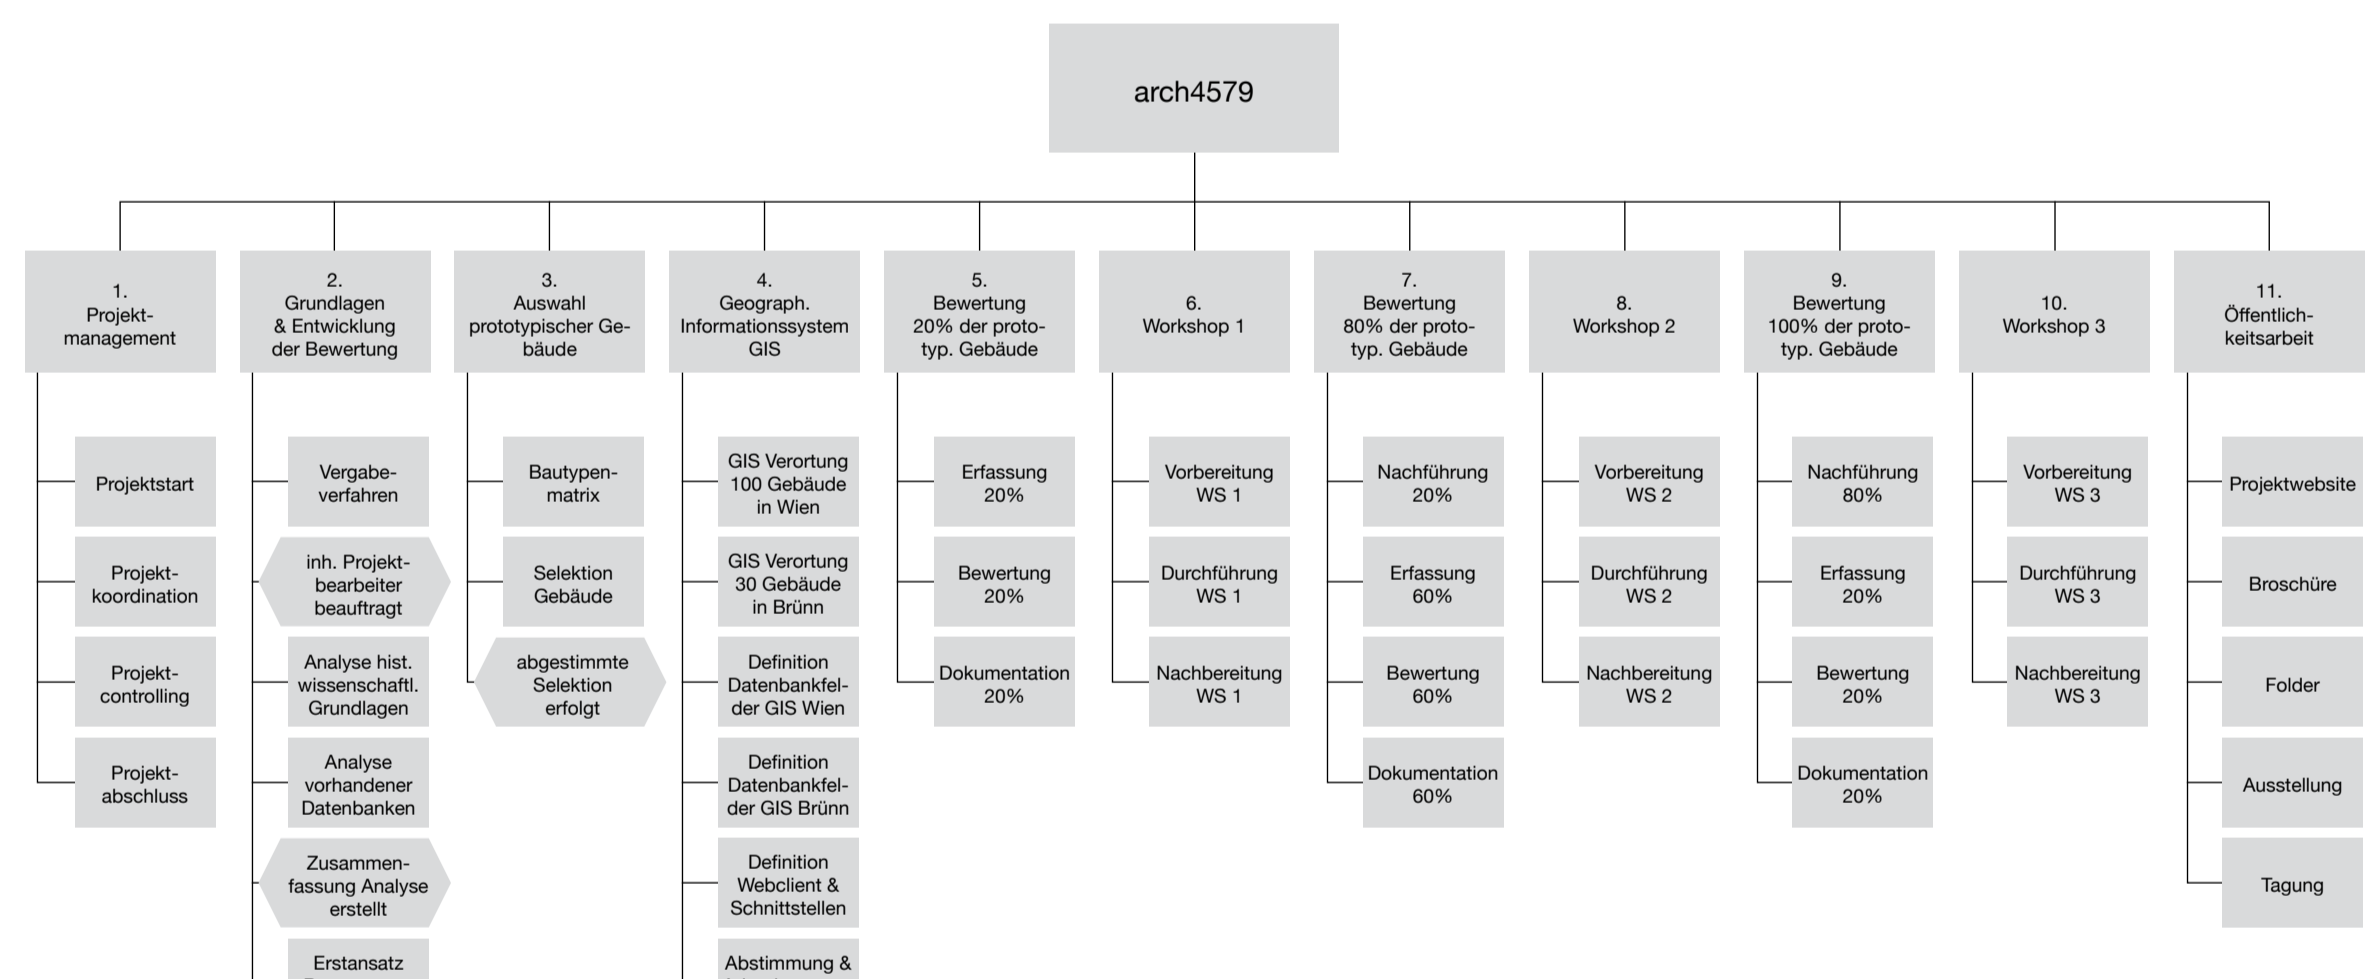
arch4579

1. Projektmanagement

Projektstart

Projektkoordination

Projektcontrolling

Projektabschluss

2. Grundlagen & Entwicklung der Bewertung

Vergabeverfahren

inh. Projektbearbeiter beauftragt

Analyse hist. wissenschaftl. Grundlagen

Analyse vorhandener Datenbanken

Zusammenfassung Analyse erstellt

Erstansatz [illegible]

3. Auswahl prototypischer Gebäude

Bautypenmatrix

Selektion Gebäude

abgestimmte Selektion erfolgt

4. Geograph. Informationssystem GIS

GIS Verortung 100 Gebäude in Wien

GIS Verortung 30 Gebäude in Brünn

Definition Datenbankfelder der GIS Wien

Definition Datenbankfelder der GIS Brünn

Definition Webclient & Schnittstellen

Abstimmung & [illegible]

5. Bewertung 20% der prototyp. Gebäude

Erfassung 20%

Bewertung 20%

Dokumentation 20%

6. Workshop 1

Vorbereitung WS 1

Durchführung WS 1

Nachbereitung WS 1

7. Bewertung 80% der prototyp. Gebäude

Nachführung 20%

Erfassung 60%

Bewertung 60%

Dokumentation 60%

8. Workshop 2

Vorbereitung WS 2

Durchführung WS 2

Nachbereitung WS 2

9. Bewertung 100% der prototyp. Gebäude

Nachführung 80%

Erfassung 20%

Bewertung 20%

Dokumentation 20%

10. Workshop 3

Vorbereitung WS 3

Durchführung WS 3

Nachbereitung WS 3

11. Öffentlichkeitsarbeit

Projektwebsite

Broschüre

Folder

Ausstellung

Tagung